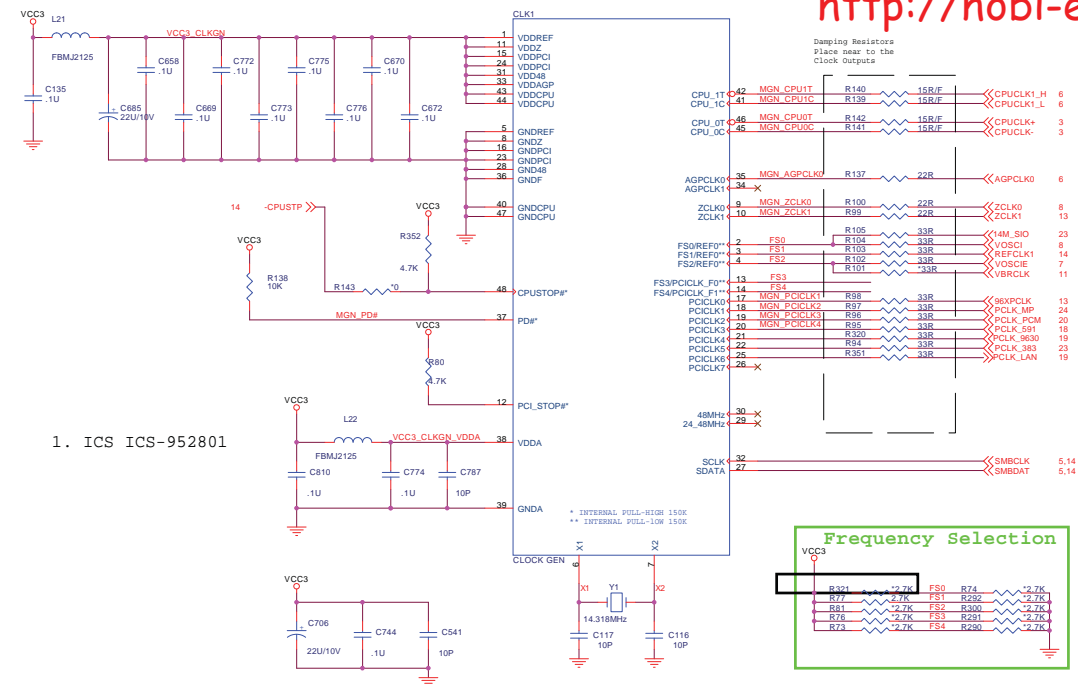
http://nobl-e

VCC3
L21
FBMJ2125
VCC3_CLKGN
C135
.1U
C685
22U/10V
C658
.1U
C669
.1U
C772
.1U
C773
.1U
C775
.1U
C776
.1U
C670
.1U
C672
.1U

CLK1
1 VDDREF
11 VDDZ
15 VDDPCI
21 VDDPCI
31 VDD48
33 VDDAGP
43 VDDCPU
44 VDDCPU
5 GNDREF
8 GNDZ
16 GNDPCI
23 GNDPCI
28 GND48
36 GNDF
40 GNDCPU
47 GNDCPU
48 CPUSTOP#*
37 PD#*
12 PCI_STOP#*
38 VDDA
39 GNDA

14 -CPUSTP
VCC3
R352
4.7K
VCC3
R138
10K
R143 *0
MGN_PD#
VCC3
R80
4.7K

1. ICS ICS-952801

VCC3
L22
FBMJ2125
VCC3_CLKGN_VDDA
C810
.1U
C774
.1U
C787
10P

VCC3
C706
22U/10V
C744
.1U
C541
10P

* INTERNAL PULL-HIGH 150K
** INTERNAL PULL-LOW 150K
CLOCK GEN
X1 6
X2 7
X1
Y1
X2
14.318MHz
C117
10P
C116
10P

Damping Resistors
Place near to the
Clock Outputs

CPU_1T 42 MGN_CPU1T R140 15R/F CPUCLK1_H 6
CPU_1C 41 MGN_CPU1C R139 15R/F CPUCLK1_L 6
CPU_0T 46 MGN_CPU0T R142 15R/F CPUCLK+ 3
CPU_0C 45 MGN_CPU0C R141 15R/F CPUCLK- 3
AGPCLK0 35 MGN_AGPCLK0 R137 22R AGPCLK0 6
AGPCLK1 34
ZCLK0 9 MGN_ZCLK0 R100 22R ZCLK0 8
ZCLK1 10 MGN_ZCLK1 R99 22R ZCLK1 13
R105 33R 14M_SIO 23
FS0/REF0** 2 FS0 R104 33R VOSCI 8
FS1/REF0** 3 FS1 R103 33R REFCLK1 14
FS2/REF0** 4 FS2 R102 33R VOSCIE 7
R101 *33R VBRCLK 11
FS3/PCICLK_F0** 13 FS3
FS4/PCICLK_F1** 14 FS4
PCICLK0 17 MGN_PCICLK1 R98 33R 96XPCLK 13
PCICLK1 18 MGN_PCICLK2 R97 33R PCLK_MP 24
PCICLK2 19 MGN_PCICLK3 R96 33R PCLK_PCM 20
PCICLK3 20 MGN_PCICLK4 R95 33R PCLK_591 18
PCICLK4 21 R320 33R PCLK_9630 19
PCICLK5 22 R94 33R PCLK_383 23
PCICLK6 25 R351 33R PCLK_LAN 19
PCICLK7 26
48MHz 30
24_48MHz 29
SCLK 32 SMBCLK 5,14
SDATA 27 SMBDAT 5,14

Frequency Selection
VCC3
R321 *2.7K FS0 R74 *2.7K
R77 2.7K FS1 R292 *2.7K
R81 *2.7K FS2 R300 *2.7K
R76 *2.7K FS3 R291 *2.7K
R73 *2.7K FS4 R290 *2.7K